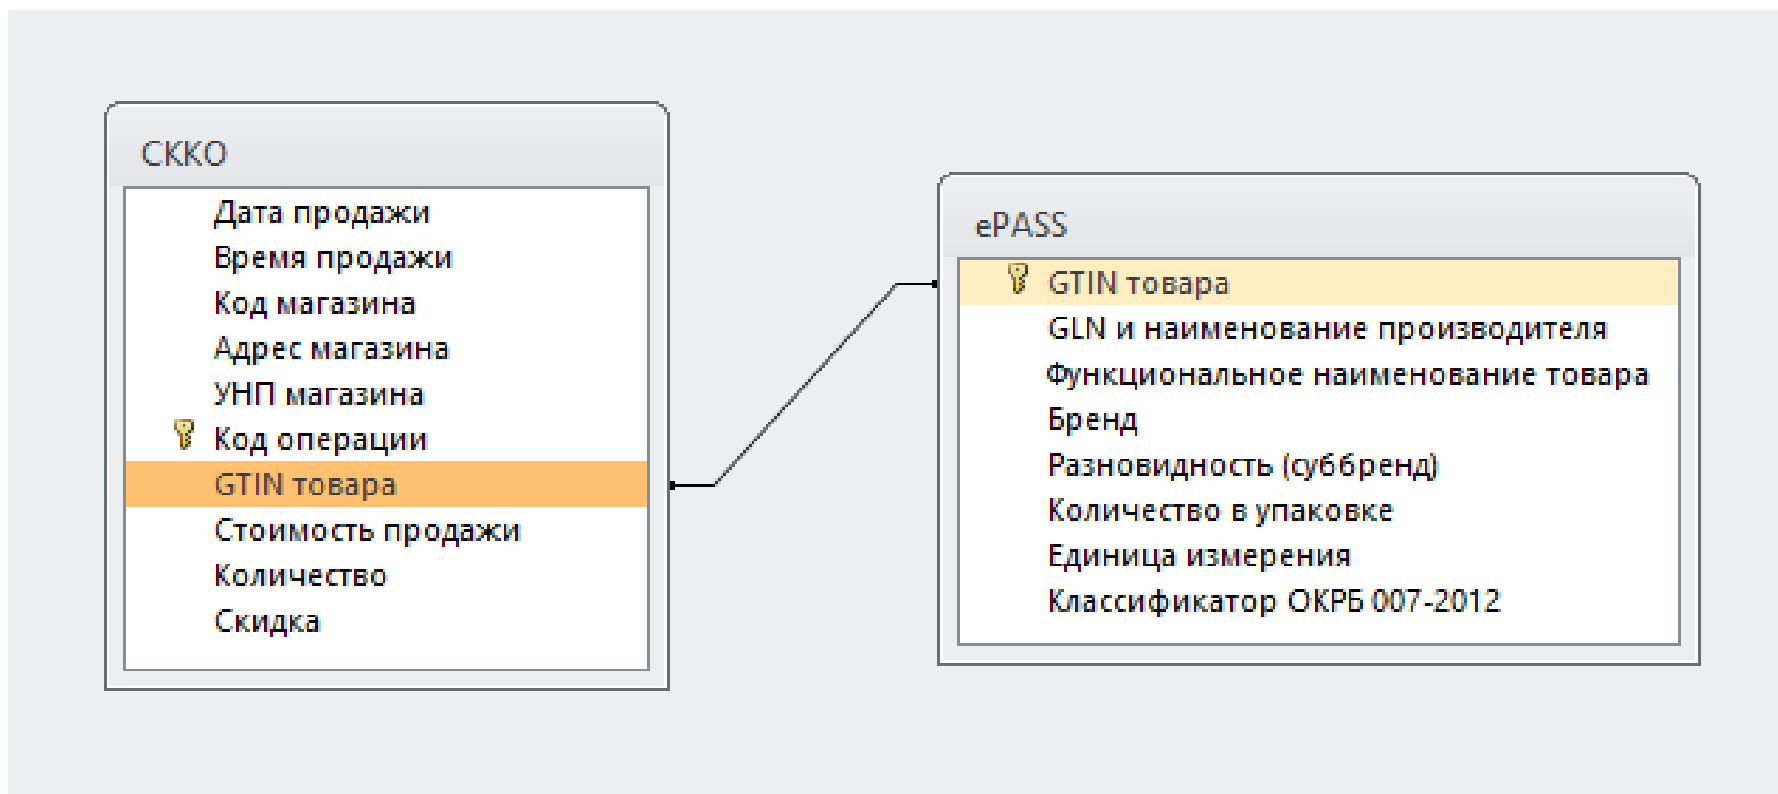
СККО

Дата продажи
Время продажи
Код магазина
Адрес магазина
УНП магазина
Код операции
GTIN товара
Стоимость продажи
Количество
Скидка

ePASS

GTIN товара
GLN и наименование производителя
Функциональное наименование товара
Бренд
Разновидность (суббренд)
Количество в упаковке
Единица измерения
Классификатор ОКРБ 007-2012